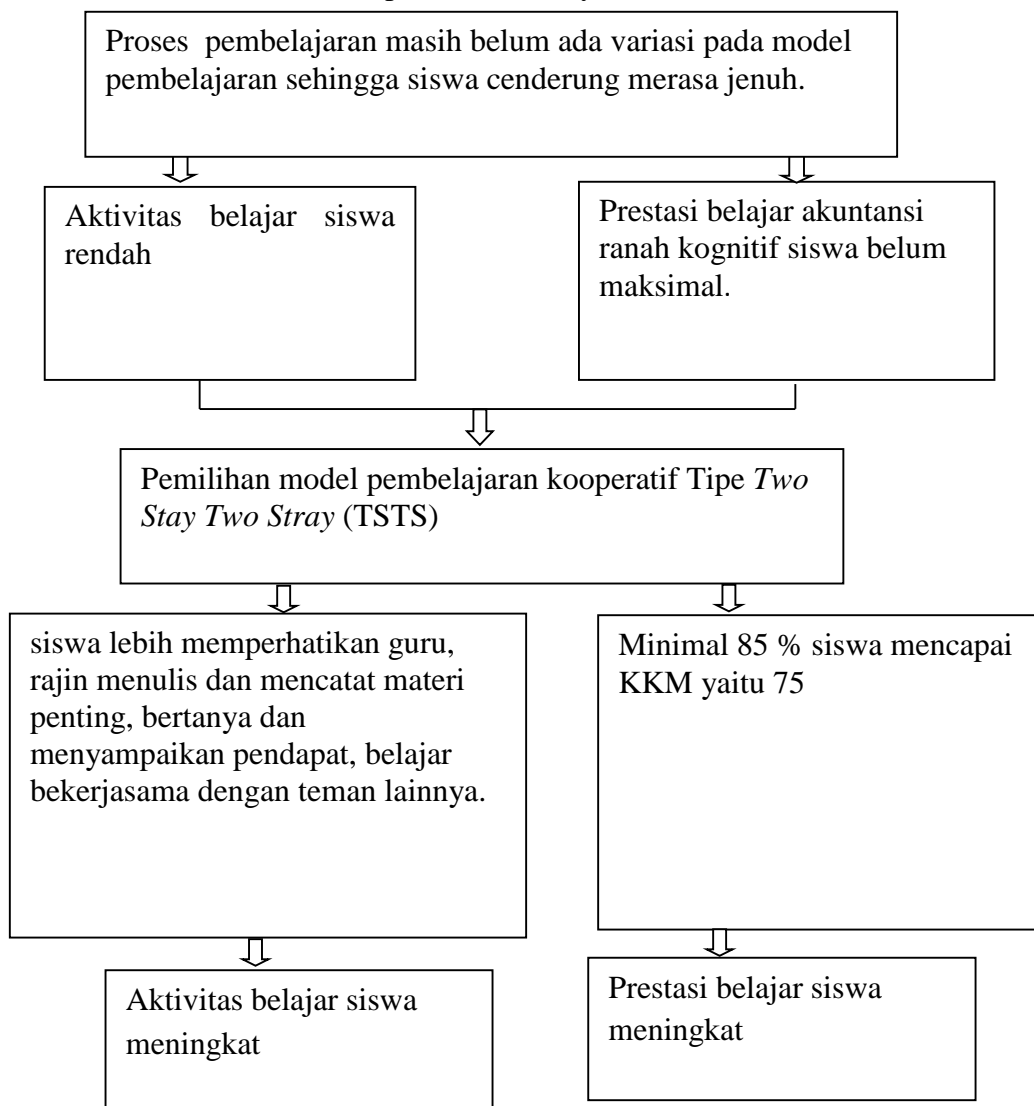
Proses pembelajaran masih belum ada variasi pada model pembelajaran sehingga siswa cenderung merasa jenuh.

Aktivitas belajar siswa rendah

Prestasi belajar akuntansi ranah kognitif siswa belum maksimal.

Pemilihan model pembelajaran kooperatif Tipe *Two Stay Two Stray* (TSTS)

siswa lebih memperhatikan guru, rajin menulis dan mencatat materi penting, bertanya dan menyampaikan pendapat, belajar bekerjasama dengan teman lainnya.

Minimal 85 % siswa mencapai KKM yaitu 75

Aktivitas belajar siswa meningkat

Prestasi belajar siswa meningkat